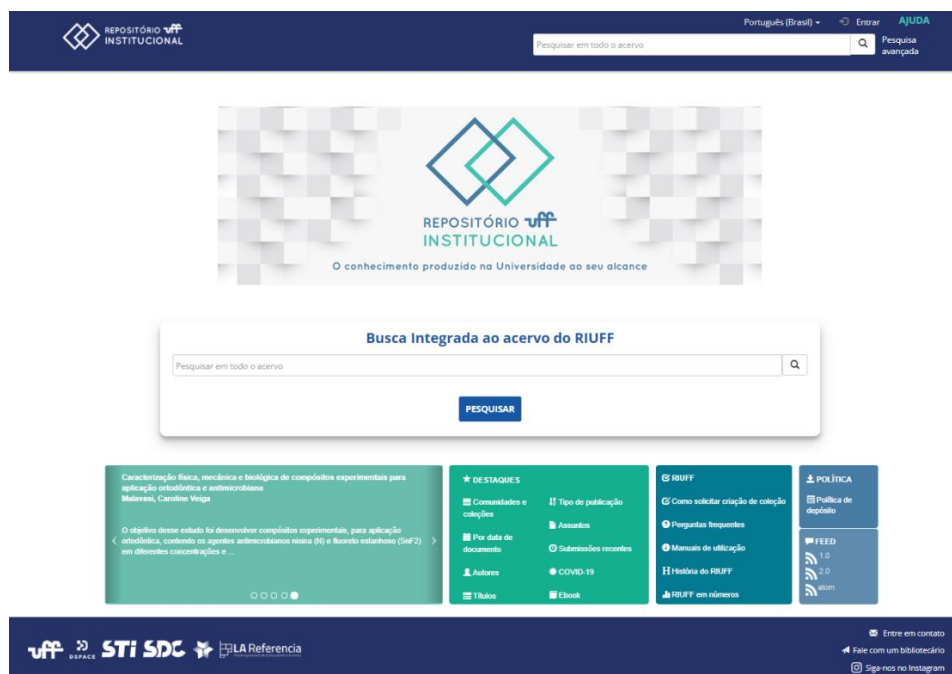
REPOSITÓRIO uff INSTITUCIONAL

Português (Brasil) Entrar AJUDA

Pesquisar em todo o acervo

Pesquisa avançada

REPOSITÓRIO uff INSTITUCIONAL

O conhecimento produzido na Universidade ao seu alcance

Busca Integrada ao acervo do RIUFF

Pesquisar em todo o acervo

PESQUISAR

Caracterização física, mecânica e biológica de compósitos experimentais para aplicação ortodôntica e antimicrobiana
Malavasi, Caroline Veiga

O objetivo desse estudo foi desenvolver compósitos experimentais, para aplicação ortodôntica, contendo os agentes antimicrobianos nisina (N) e fluoreto estanhoso (SnF2) em diferentes concentrações e ...

DESTAQUES

Comunidades e coleções

Tipo de publicação

Assuntos

Por data de documento

Submissões recentes

Autores

COVID-19

Títulos

Ebook

RIUFF

Como solicitar criação de coleção

Perguntas frequentes

Manuais de utilização

História do RIUFF

RIUFF em números

POLÍTICA

Política de depósito

FEED

1.0

2.0

atom

uff DSPACE STI SDC LA Referencia

Entre em contato

Fale com um bibliotecário

Siga-nos no Instagram